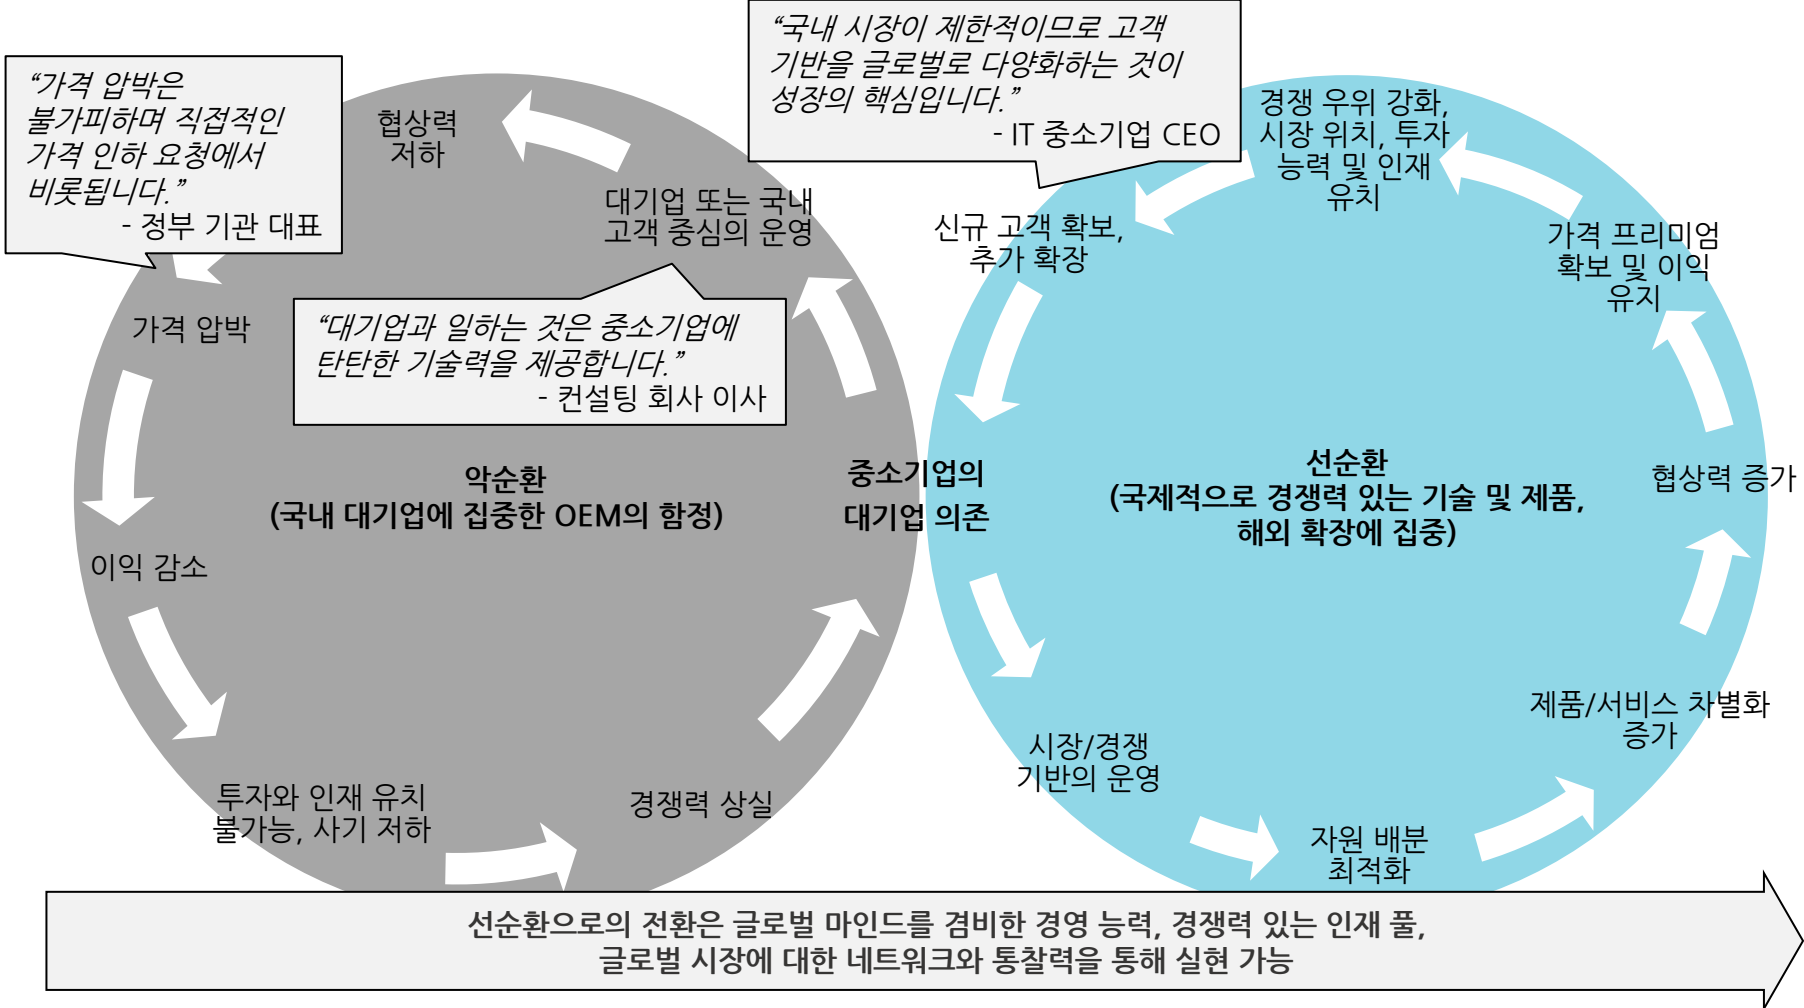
“가격 압박은 불가피하며 직접적인 가격 인하 요청에서 비롯됩니다.”
- 정부 기관 대표

협상력 저하

“국내 시장이 제한적이므로 고객 기반을 글로벌로 다양화하는 것이 성장의 핵심입니다.”
- IT 중소기업 CEO

경쟁 우위 강화, 시장 위치, 투자 능력 및 인재 유치

대기업 또는 국내 고객 중심의 운영

신규 고객 확보, 추가 확장

가격 프리미엄 확보 및 이익 유지

가격 압박

“대기업과 일하는 것은 중소기업에 탄탄한 기술력을 제공합니다.”
- 컨설팅 회사 이사

악순환
(국내 대기업에 집중한 OEM의 함정)

중소기업의 대기업 의존

선순환
(국제적으로 경쟁력 있는 기술 및 제품, 해외 확장에 집중)

협상력 증가

이익 감소

제품/서비스 차별화 증가

시장/경쟁 기반의 운영

투자와 인재 유치 불가능, 사기 저하

경쟁력 상실

자원 배분 최적화

선순환으로의 전환은 글로벌 마인드를 겸비한 경영 능력, 경쟁력 있는 인재 풀, 글로벌 시장에 대한 네트워크와 통찰력을 통해 실현 가능